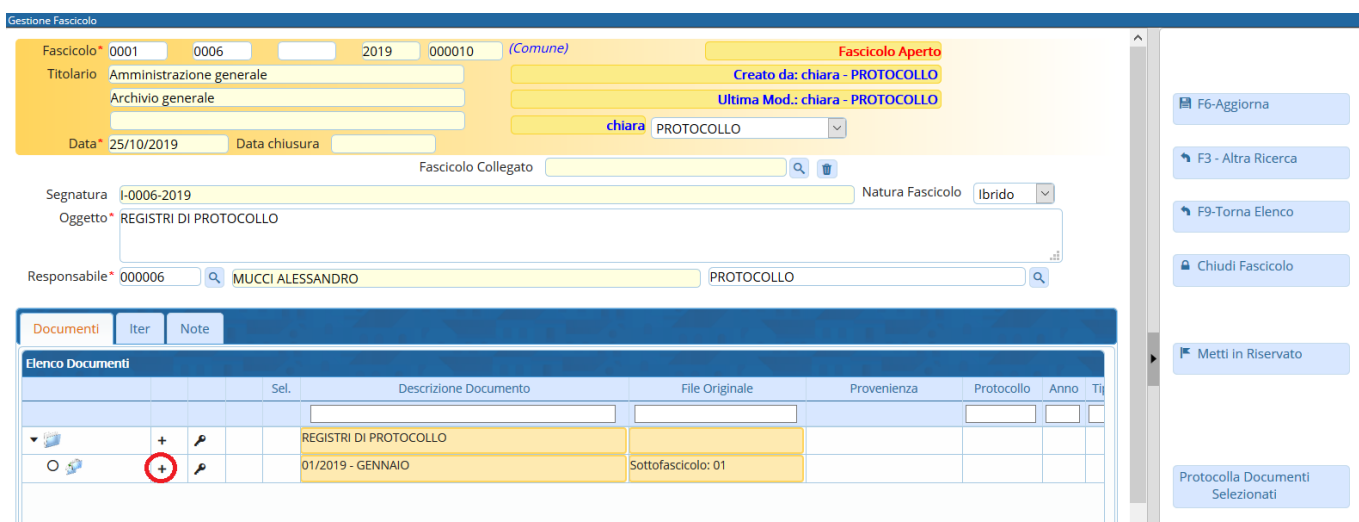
Gestione Fascicolo

Fascicolo* 0001 0006 2019 000010 (Comune)
Fascicolo Aperto
Titolario Amministrazione generale
Creato da: chiara - PROTOCOLLO
Archivio generale
Ultima Mod.: chiara - PROTOCOLLO
chiara PROTOCOLLO
Data* 25/10/2019 Data chiusura
Fascicolo Collegato
Segnatura I-0006-2019
Natura Fascicolo Ibrido
Oggetto* REGISTRI DI PROTOCOLLO
Responsabile* 000006 MUCCI ALESSANDRO PROTOCOLLO

Documenti | Iter | Note

Elenco Documenti

| | | | | Sel. | Descrizione Documento | File Originale | Provenienza | Protocollo | Anno | Ti |
|---|---|---|---|---|---|---|---|---|---|---|
| | + | | | | REGISTRI DI PROTOCOLLO | | | | | |
| | + | | | | 01/2019 - GENNAIO | Sottofascicolo: 01 | | | | |

F6-Aggiorna
F3 - Altra Ricerca
F9-Torna Elenco
Chiudi Fascicolo
Metti in Riservato
Protocolla Documenti Selezionati